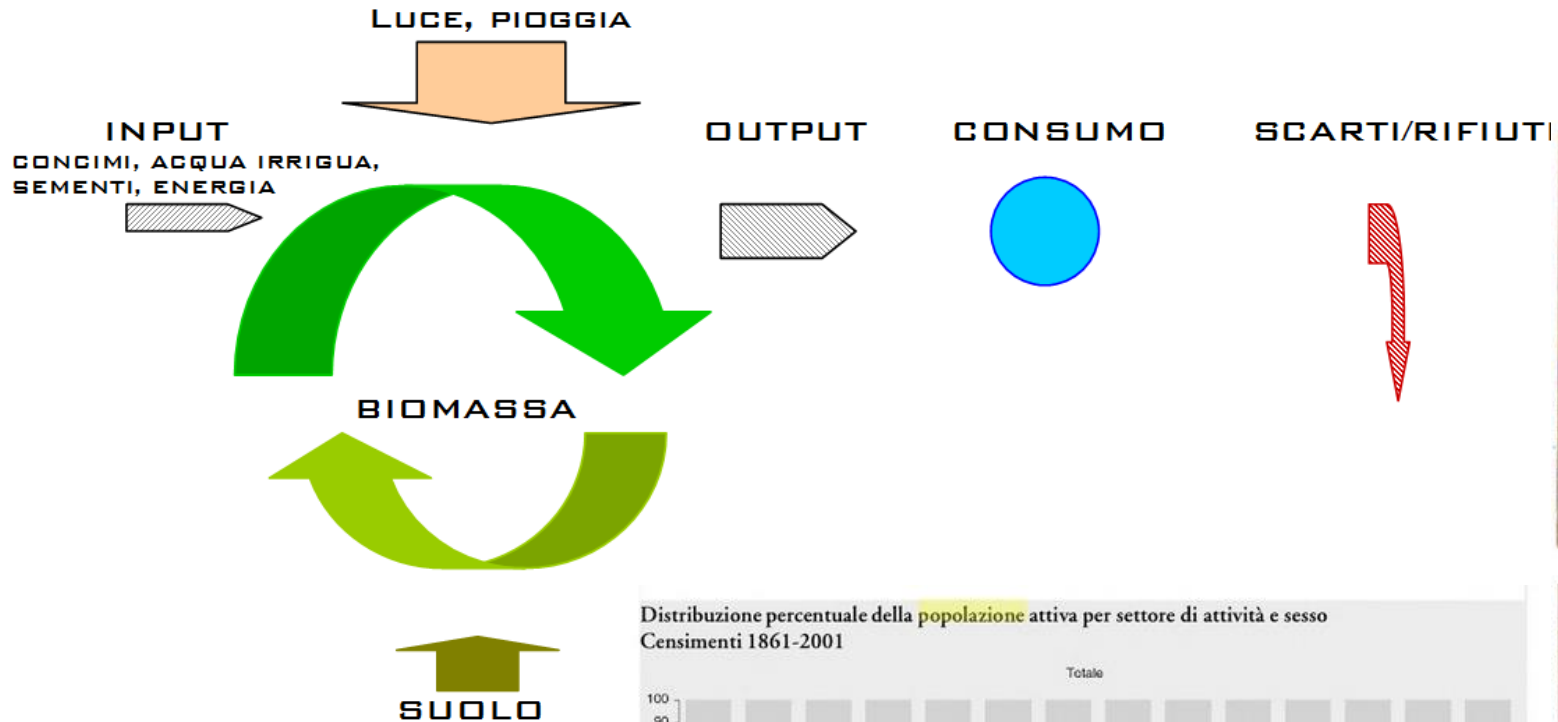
Luce, pioggia

INPUT
CONCIMI, ACQUA IRRIGUA, SEMENTI, ENERGIA

OUTPUT

CONSUMO

SCARTI/RIFIUT

BIOMASSA

SUOLO

Distribuzione percentuale della popolazione attiva per settore di attività e sesso
Censimenti 1861-2001

Totale

100
90